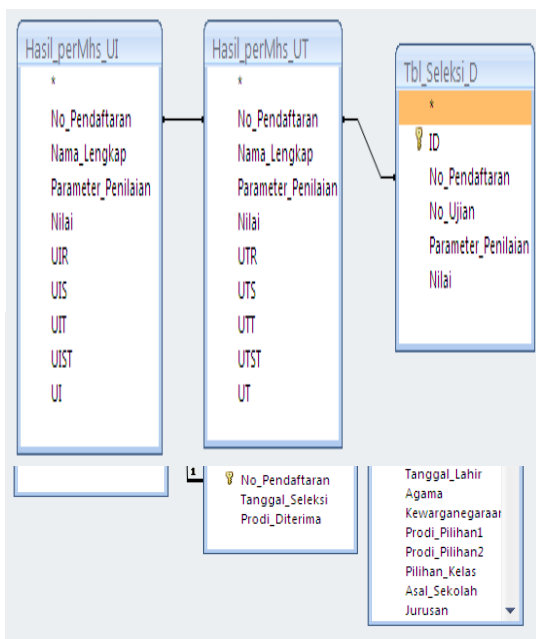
Hasil_perMhs_UI
*
No_Pendaftaran
Nama_Lengkap
Parameter_Penilaian
Nilai
UIR
UIS
UIT
UIST
UI

Hasil_perMhs_UT
*
No_Pendaftaran
Nama_Lengkap
Parameter_Penilaian
Nilai
UTR
UTS
UTT
UTST
UT

Tbl_Seleksi_D
*
ID
No_Pendaftaran
No_Ujian
Parameter_Penilaian
Nilai

1
No_Pendaftaran
Tanggal_Seleksi
Prodi_Diterima

Tanggal_Lahir
Agama
Kewarganegaraa
Prodi_Pilihan1
Prodi_Pilihan2
Pilihan_Kelas
Asal_Sekolah
Jurusan